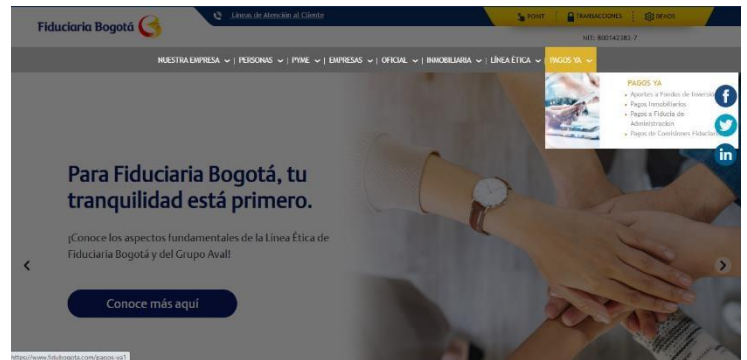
Fiduciaria Bogotá

Líneas de Atención al Cliente

PSNT | TRANSACCIONES | DEVOS

NIT: 800142383-7

NUESTRA EMPRESA | PERSONAS | PYME | EMPRESAS | OFICIAL | INMOBILIARIA | LÍNEA ÉTICA | PAGOS YA

PAGOS YA
Aportes a Fondos de Inversión
Pagos Inmobiliarios
Pagos a Fiducia de Administración
Pagos de Comisiones Fiducia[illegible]

Para Fiduciaria Bogotá, tu tranquilidad está primero.

¡Conoce los aspectos fundamentales de la Línea Ética de Fiduciaria Bogotá y del Grupo Aval!

Conoce más aquí

https://www.fidubogota.com/pagos-ya1